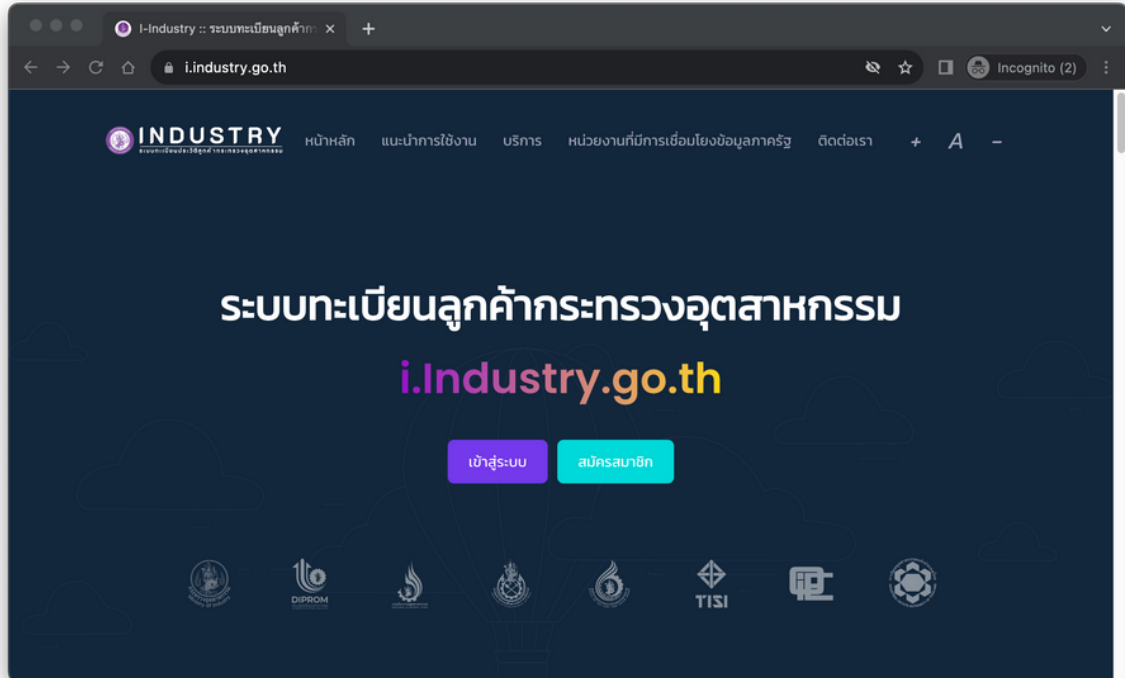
i-Industry :: ระบบทะเบียนลูกค้าก

i.industry.go.th

Incognito (2)

INDUSTRY
ระบบทะเบียนลูกค้ากระทรวงอุตสาหกรรม

หน้าหลัก แนะนำการใช้งาน บริการ หน่วยงานที่มีการเชื่อมโยงข้อมูลภาครัฐ ติดต่อเรา + A −

ระบบทะเบียนลูกค้ากระทรวงอุตสาหกรรม

i.Industry.go.th

เข้าสู่ระบบ

สมัครสมาชิก

DIPROM

TISI